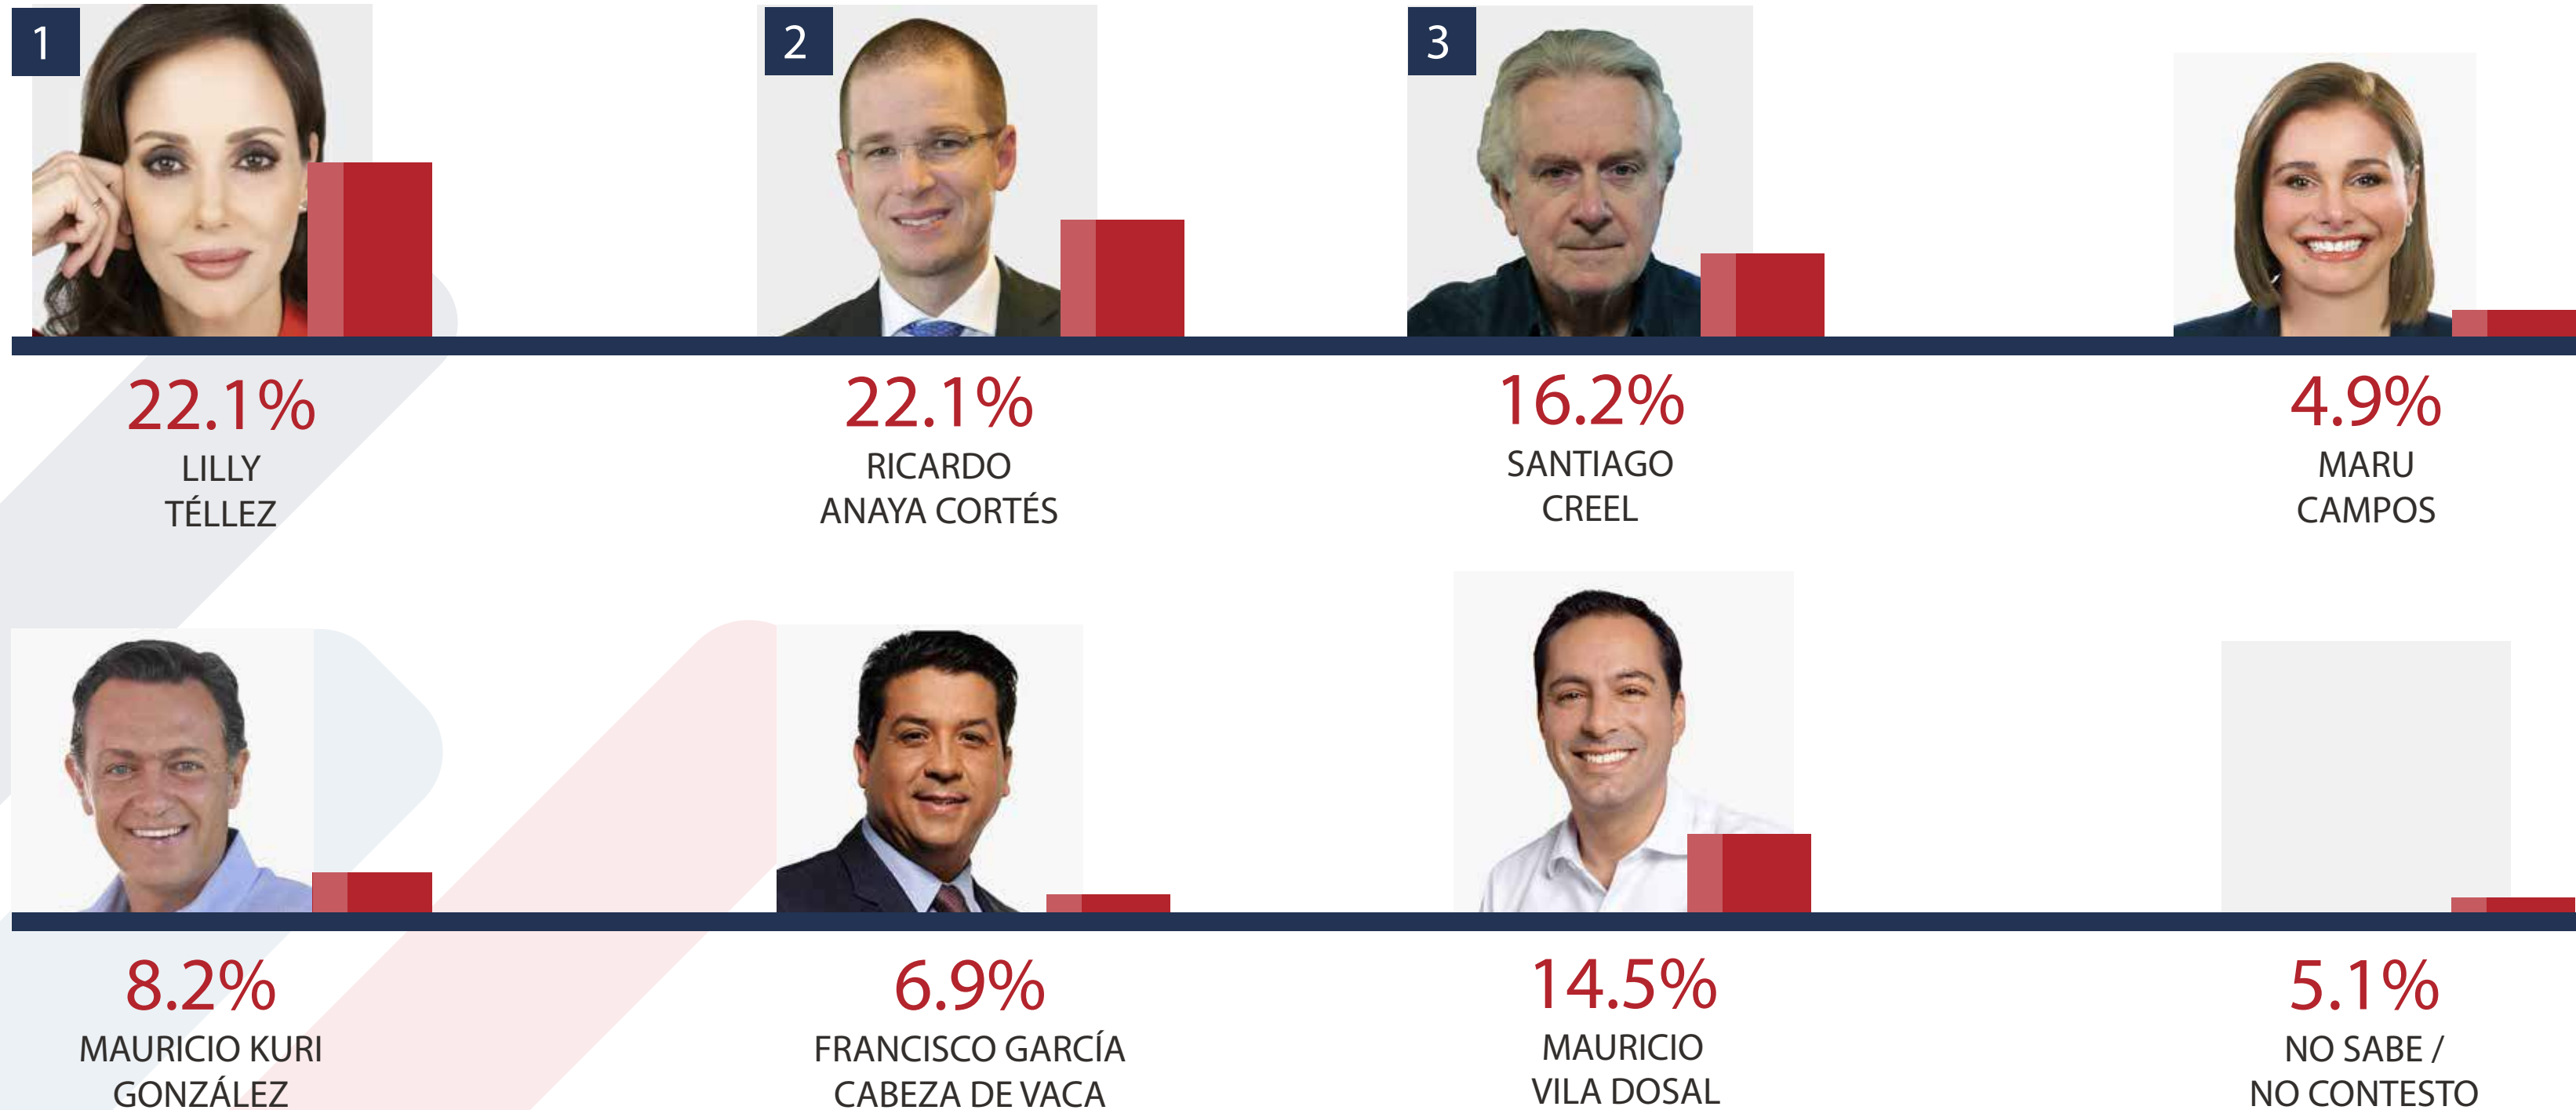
1

2

3

22.1%
LILLY
TÉLLEZ

22.1%
RICARDO
ANAYA CORTÉS

16.2%
SANTIAGO
CREEL

4.9%
MARU
CAMPOS

8.2%
MAURICIO KURI
GONZÁLEZ

6.9%
FRANCISCO GARCÍA
CABEZA DE VACA

14.5%
MAURICIO
VILA DOSAL

5.1%
NO SABE /
NO CONTESTO